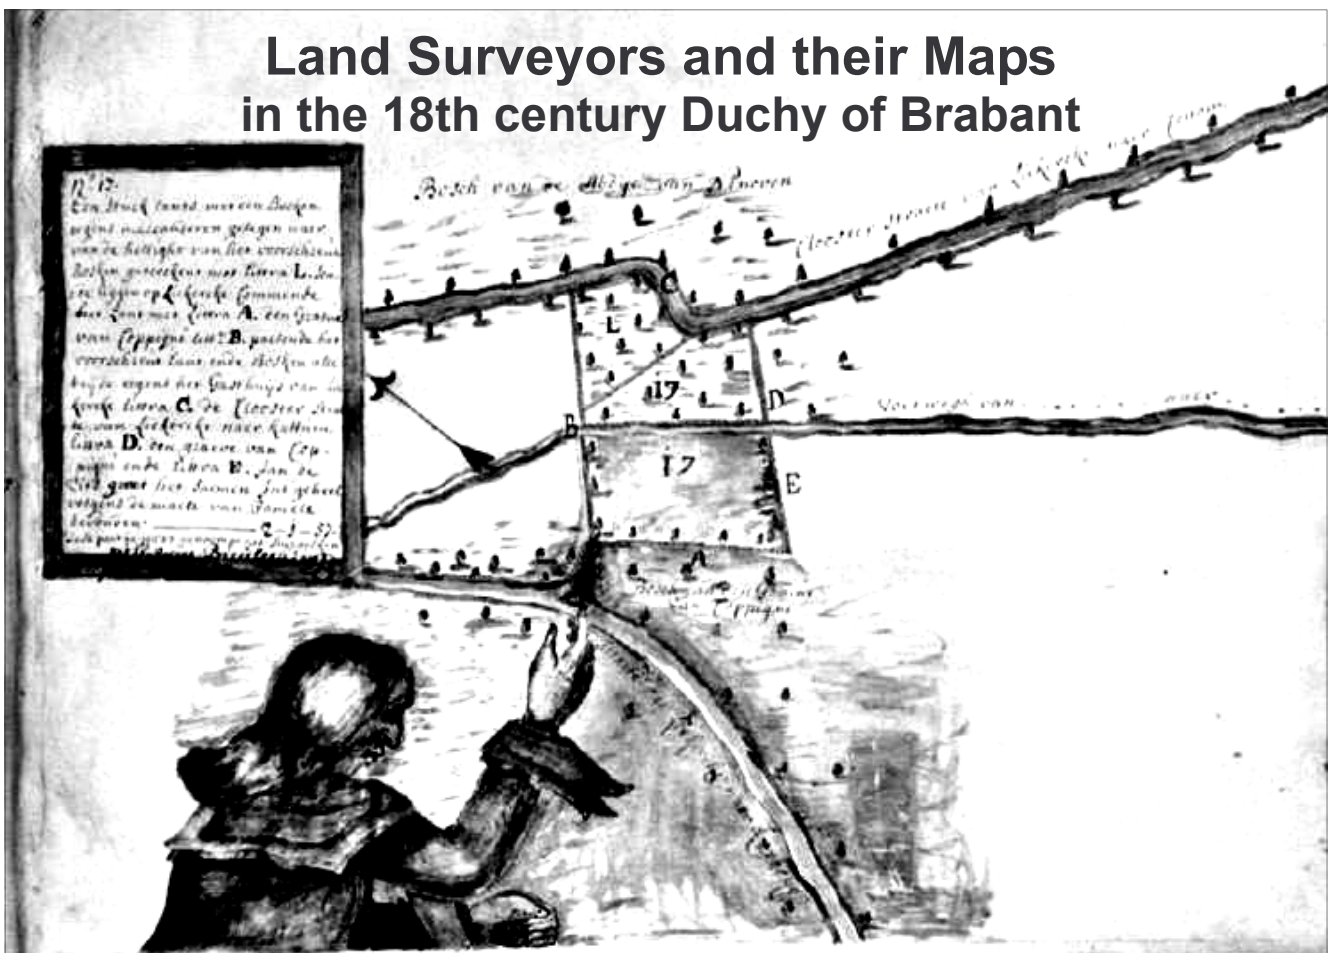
Land Surveyors and their Maps
in the 18th century Duchy of Brabant

N° 17.
Een stuck lants met een Bosken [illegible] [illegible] gelegen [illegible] van de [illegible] van het voorschreven Bosken geteekent met littera L. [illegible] op Lokercke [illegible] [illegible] met littera A. een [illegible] van Coppigny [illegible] B. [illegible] het voorschreven lant ende Bosken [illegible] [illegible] het Gasthuys van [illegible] littera C. de Cloester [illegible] van Lokercke naer Kattem littera D. een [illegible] van Coppigny ende littera E. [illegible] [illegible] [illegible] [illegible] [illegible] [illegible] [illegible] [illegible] 2 - 1 - 37.
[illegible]

Bosch van de Abdye van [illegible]

Cloester straet van Lokercke naer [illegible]

Voetwegh van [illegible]

L
C
17
D
B
17
E

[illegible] Coppigny